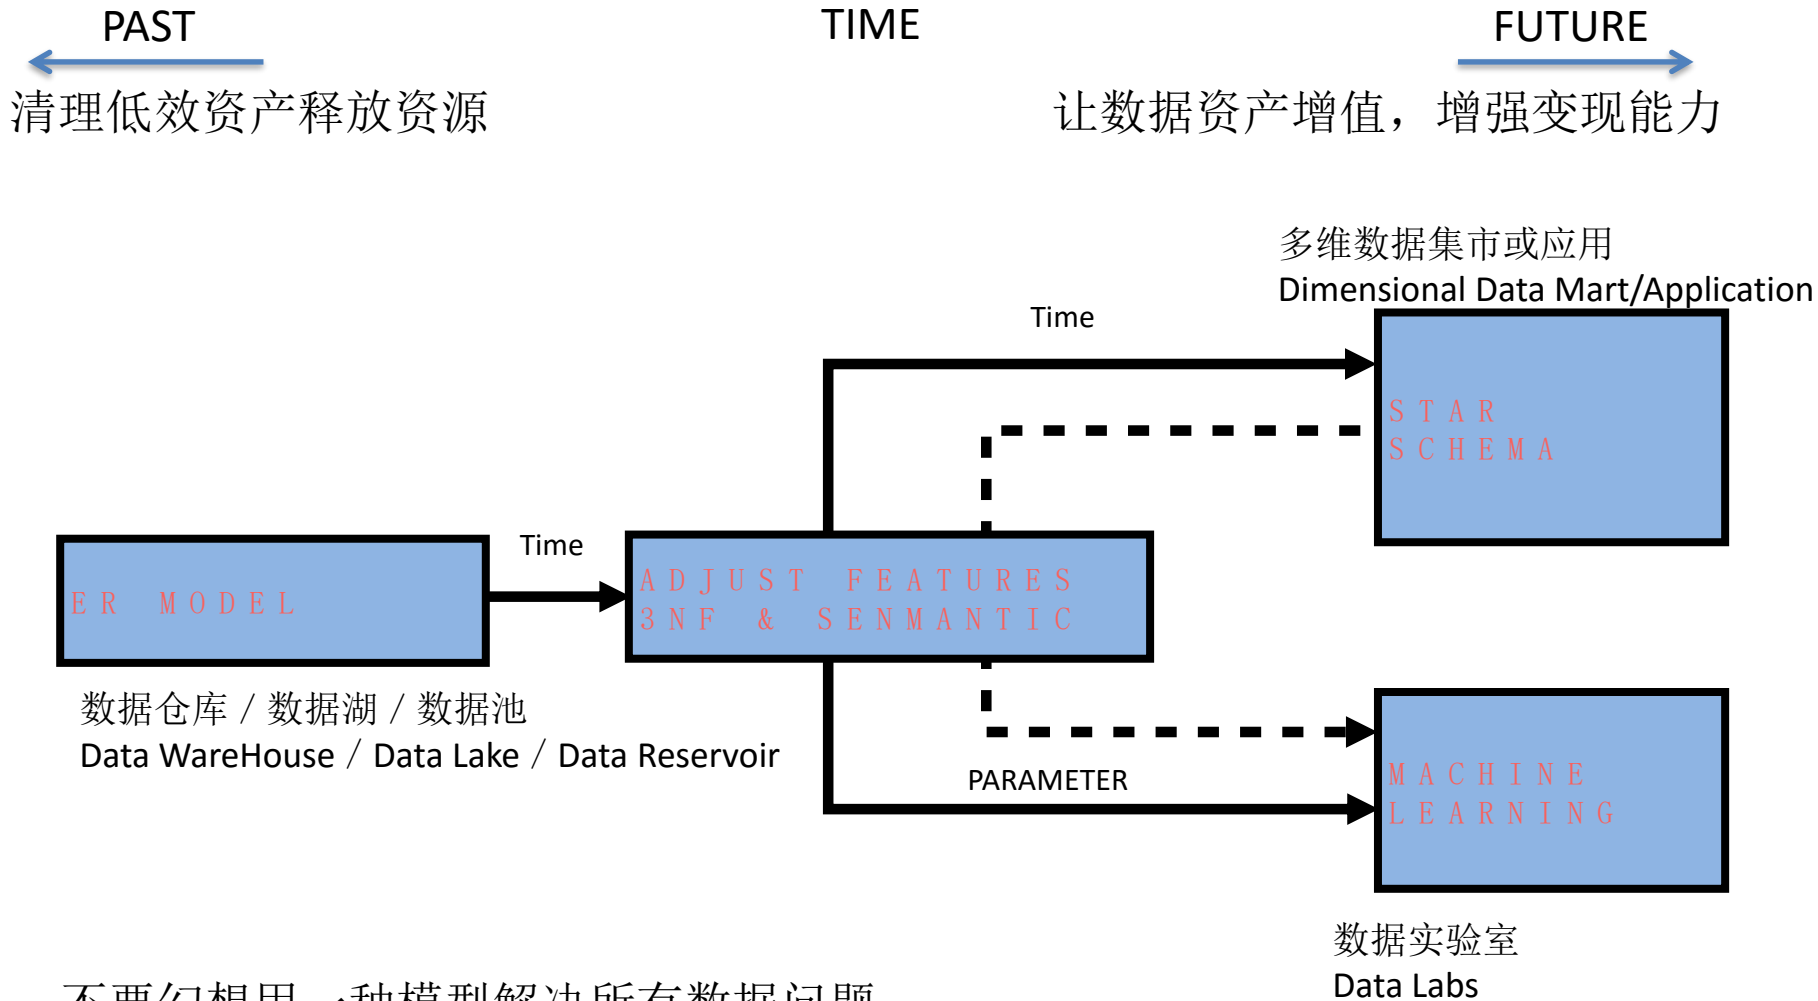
PAST

TIME

FUTURE

清理低效资产释放资源

让数据资产增值，增强变现能力

多维数据集市或应用
Dimensional Data Mart/Application

Time

STAR
SCHEMA

Time

ER MODEL

ADJUST FEATURES
3NF & SENMANTIC

数据仓库 / 数据湖 / 数据池
Data WareHouse / Data Lake / Data Reservoir

PARAMETER

MACHINE
LEARNING

数据实验室
Data Labs

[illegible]